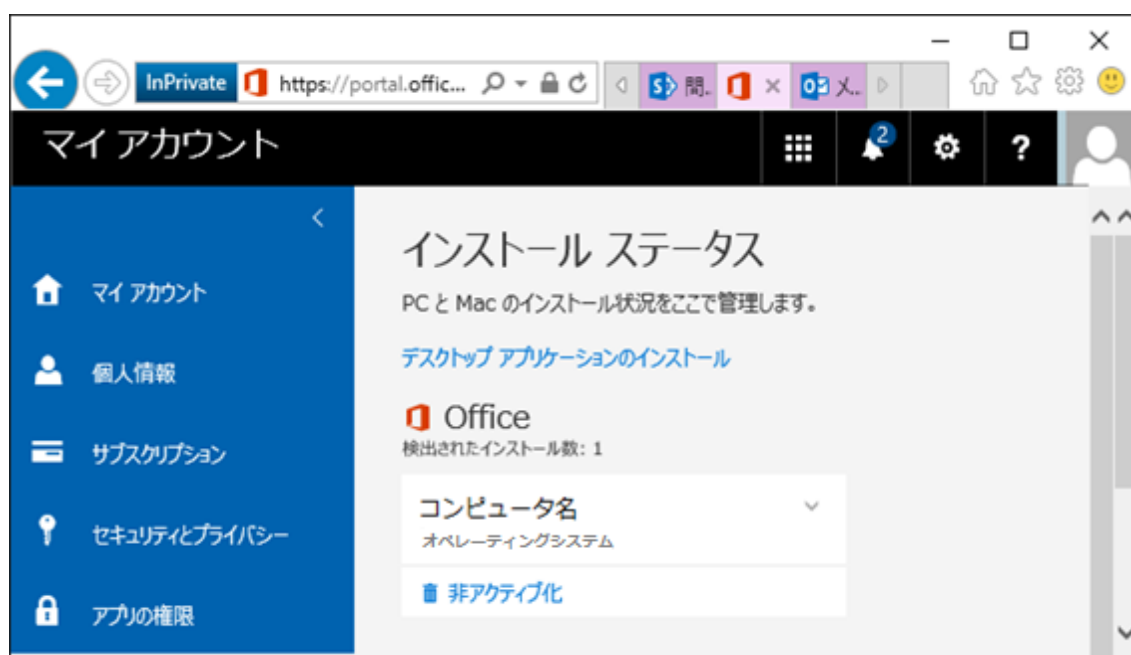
InPrivate https://portal.offic... 問.. × X..

マイ アカウント

2

?

マイ アカウント

個人情報

サブスクリプション

セキュリティとプライバシー

アプリの権限

インストール ステータス

PC と Mac のインストール状況をここで管理します。

デスクトップ アプリケーションのインストール

Office

検出されたインストール数: 1

コンピュータ名

オペレーティングシステム

非アクティブ化